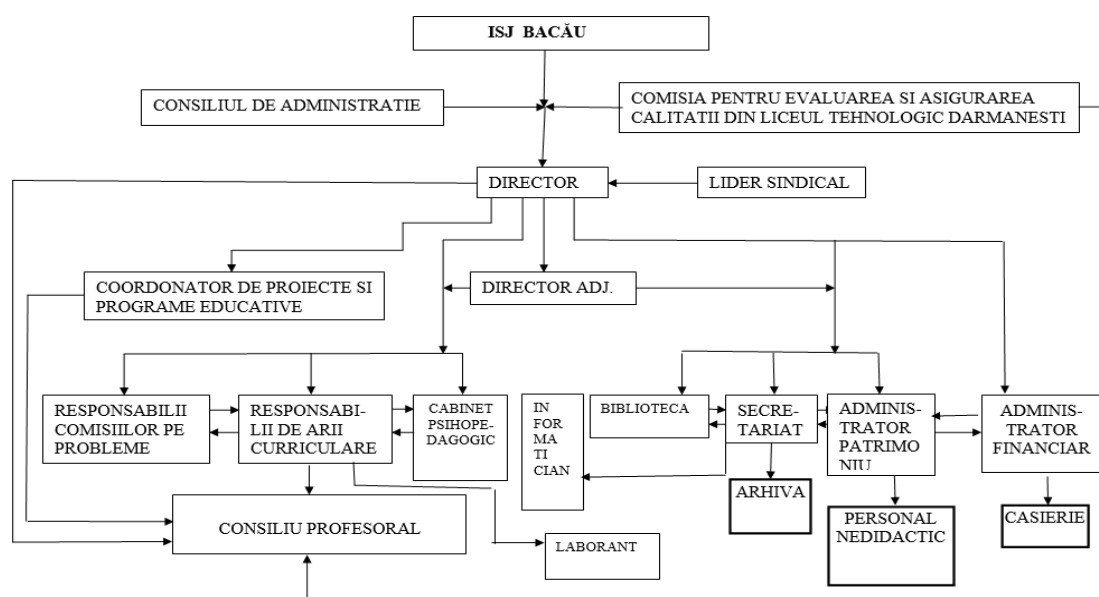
ISJ BACĂU

CONSILIUL DE ADMINISTRATIE

COMISIA PENTRU EVALUAREA SI ASIGURAREA CALITATII DIN LICEUL TEHNOLOGIC DARMANESTI

DIRECTOR

LIDER SINDICAL

COORDONATOR DE PROIECTE SI PROGRAME EDUCATIVE

DIRECTOR ADJ.

RESPONSABILII COMISIILOR PE PROBLEME

RESPONSABI-LII DE ARII CURRICULARE

CABINET PSIHOPE-DAGOGIC

IN FOR MA TI CIAN

BIBLIOTECA

SECRE-TARIAT

ADMINIS-TRATOR PATRIMO NIU

ADMINIS-TRATOR FINANCIAR

ARHIVA

PERSONAL NEDIDACTIC

CASIERIE

CONSILIU PROFESORAL

LABORANT